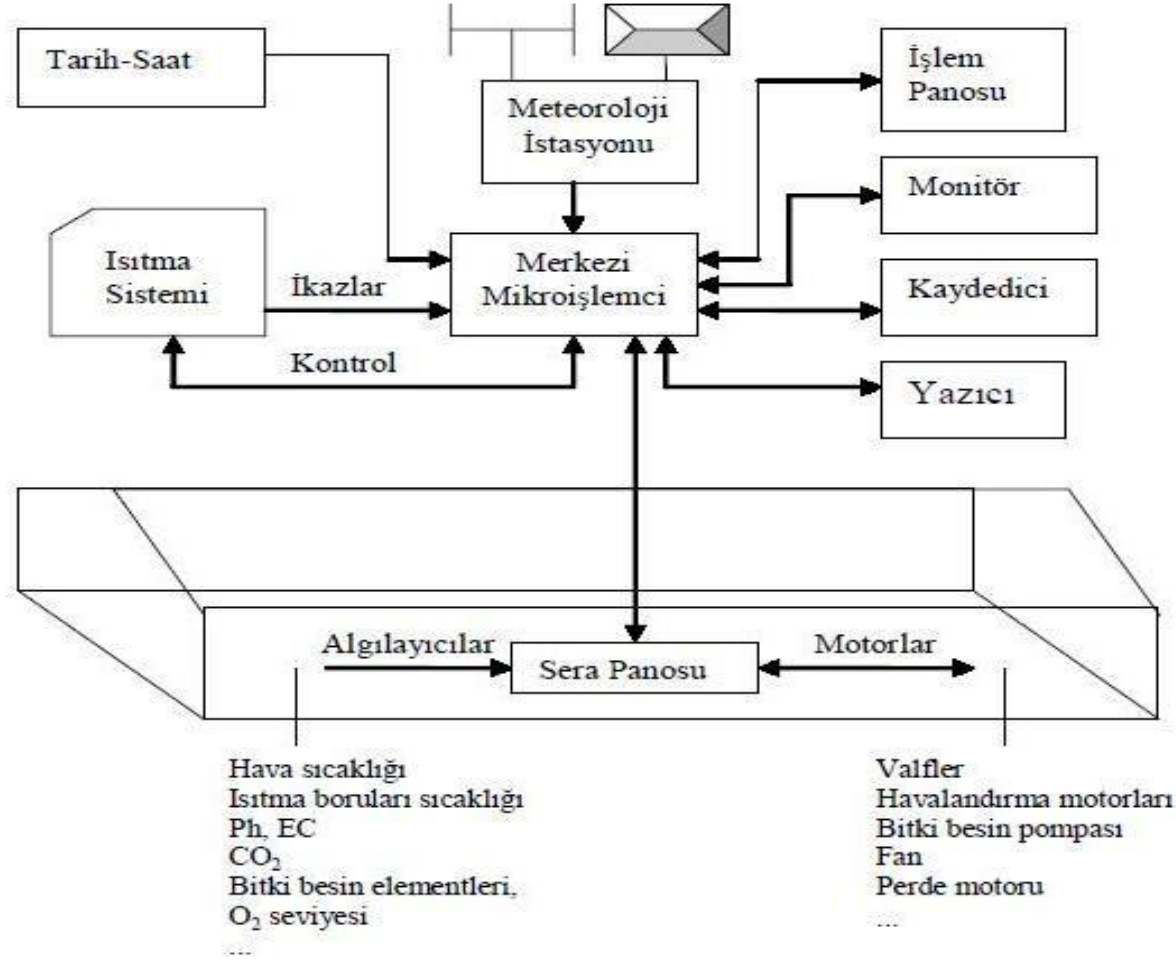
Tarih-Saat

Meteoroloji İstasyonu

İşlem Panosu

Monitör

Isıtma Sistemi

İkazlar

Merkezi Mikroişlemci

Kaydedici

Kontrol

Yazıcı

Algılayıcılar

Sera Panosu

Motorlar

Hava sıcaklığı
Isıtma boruları sıcaklığı
Ph, EC
$CO_2$
Bitki besin elementleri,
$O_2$ seviyesi
...

Valfler
Havalandırma motorları
Bitki besin pompası
Fan
Perde motoru
...